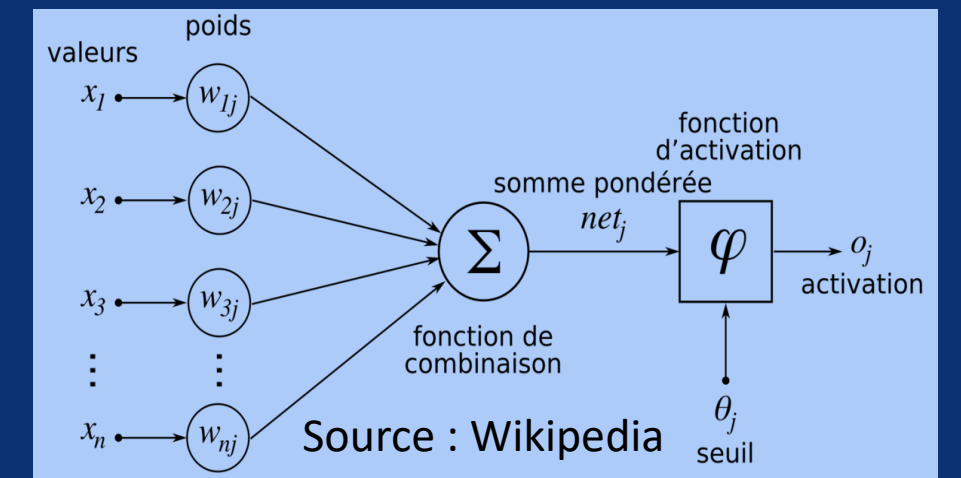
poids

valeurs

$x_1$ $w_{1j}$

$x_2$ $w_{2j}$

$x_3$ $w_{3j}$

$\vdots$ $\vdots$

$x_n$ $w_{nj}$

somme pondérée

$net_j$

$\Sigma$

fonction de combinaison

fonction d'activation

$\varphi$

$o_j$

activation

$\theta_j$

seuil

Source : Wikipedia